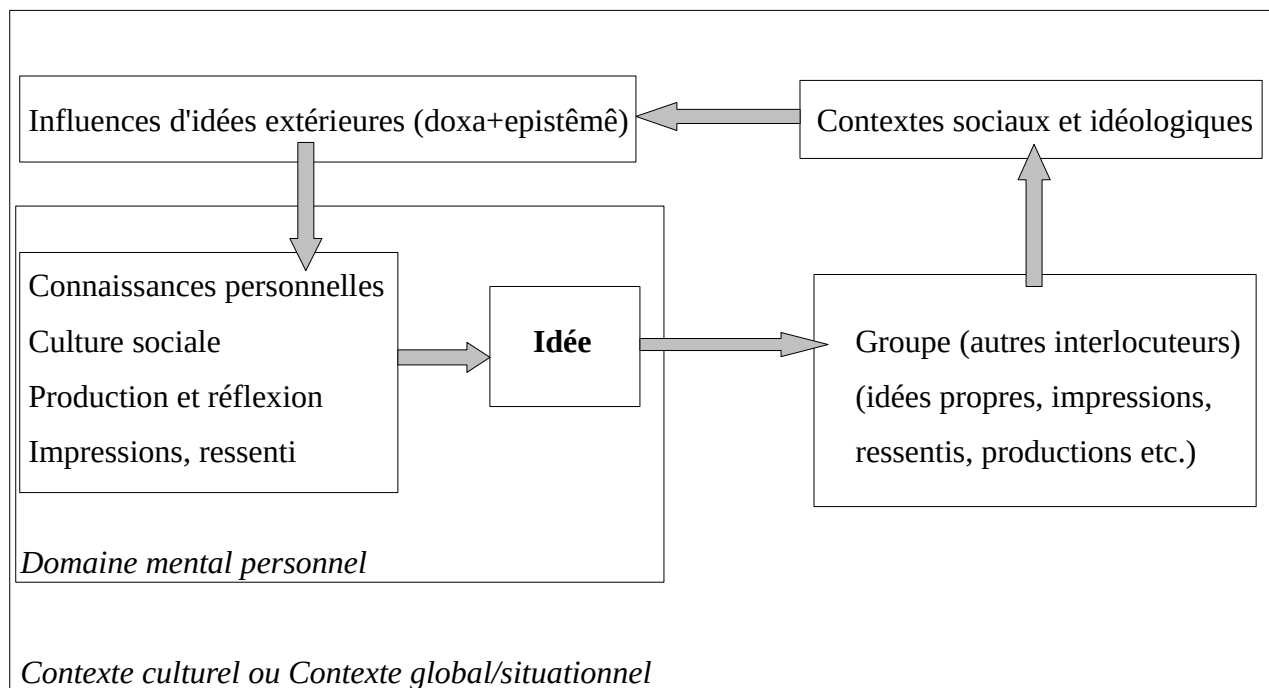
Influences d'idées extérieures (doxa+epistêmê)

Contextes sociaux et idéologiques

Connaissances personnelles
Culture sociale
Production et réflexion
Impressions, ressenti

**Idée**

Groupe (autres interlocuteurs)
(idées propres, impressions, ressentis, productions etc.)

*Domaine mental personnel*

*Contexte culturel ou Contexte global/situationnel*